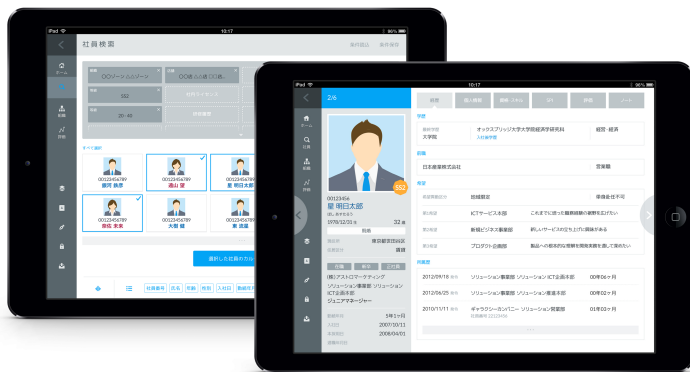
iPad 10:17

社員検索

条件読込 条件保存

ホーム

SS2

20~49

すべて選択

00123456789
藤岡 鉄彦

00123456789
森山 望

00123456789
星 明日太郎

00123456789
南佐 文実

00123456789
大塚 健

00123456789
東 流星

選択した社員のカル

社員番号 氏名 年齢 性別 入社日 勤続年数

iPad 10:17

2/6

ホーム

0012345678
星 明日太郎
ほし あすたろう
1978/12/25 生 32 歳
勤務地 東京都渋谷区
職種 営業

SS2

(株)アストロマーケティング
ソリューション事業部 ソリューション
ICT企画本部
ジュニアマネージャー

勤続年数 5年1ヶ月
入社日 2007/10/11
異動日 2008/04/01

学歴
最終学歴 大学院
オックスブリッジ大学大学院経済学研究科
経営・経済

前職
日本銀業株式会社
営業職

希望
ICTサービス本部
新規ビジネス事業部
プロダクト企画部

異動歴
2012/09/18 ソリューション事業部 ソリューション ICT企画本部 00年06ヶ月
2012/06/25 ソリューション事業部 ソリューション事業本部 00年03ヶ月
2010/11/11 ギャラクシーカンパニー ソリューション営業部 01年00ヶ月